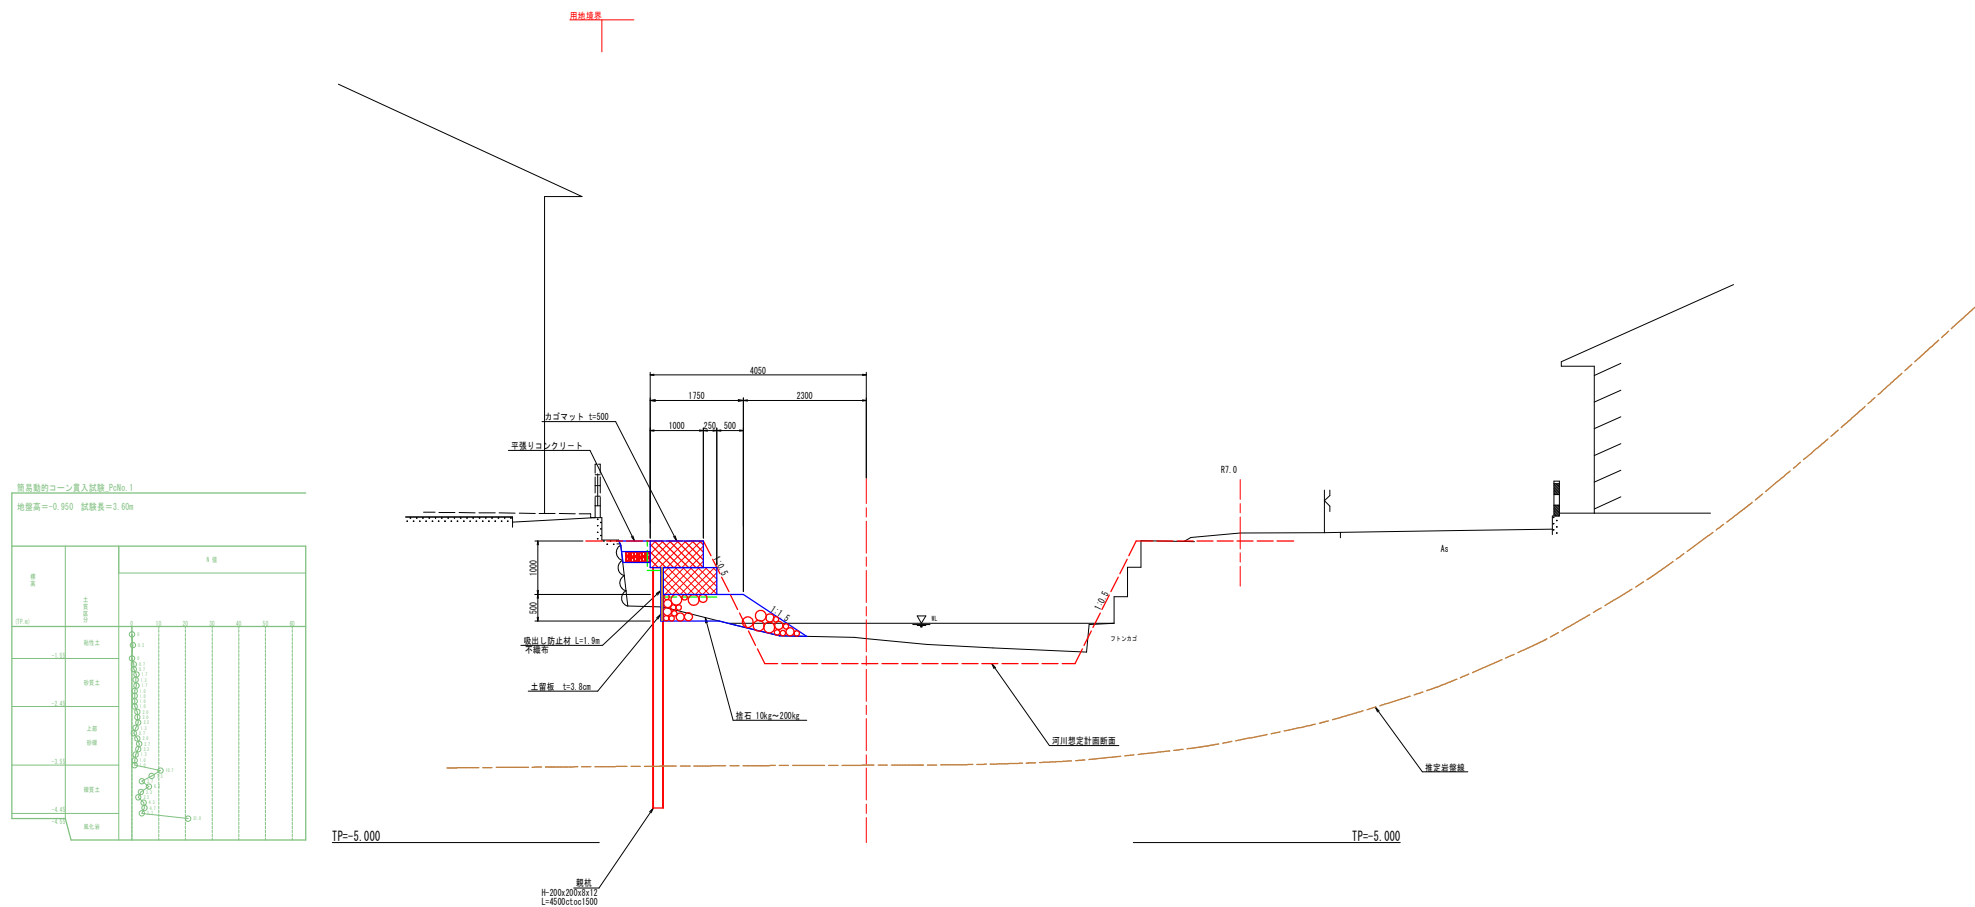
用地境界

4050
1750
2300
1000
250
500
カゴマット t=500
平張りコンクリート
1000
500
1:0.5
1:1.5
R7.0
As
WL
1:0.5
フトンカゴ
吸出し防止材 L=1.9m
不織布
土留板 t=3.8cm
捨石 10kg~200kg
河川想定計画断面
推定岩盤線
TP=-5.000
TP=-5.000
親杭
H-200x200x8x12
L=4500ctoc1500

簡易動的コーン貫入試験 PcNo.1
地盤高=-0.950 試験長=3.60m
標高
土質区分
N 値
(TP.m)
粘性土
砂質土
上部
砂礫
礫質土
風化岩
-1.95
-2.45
-3.35
-4.45
-4.55